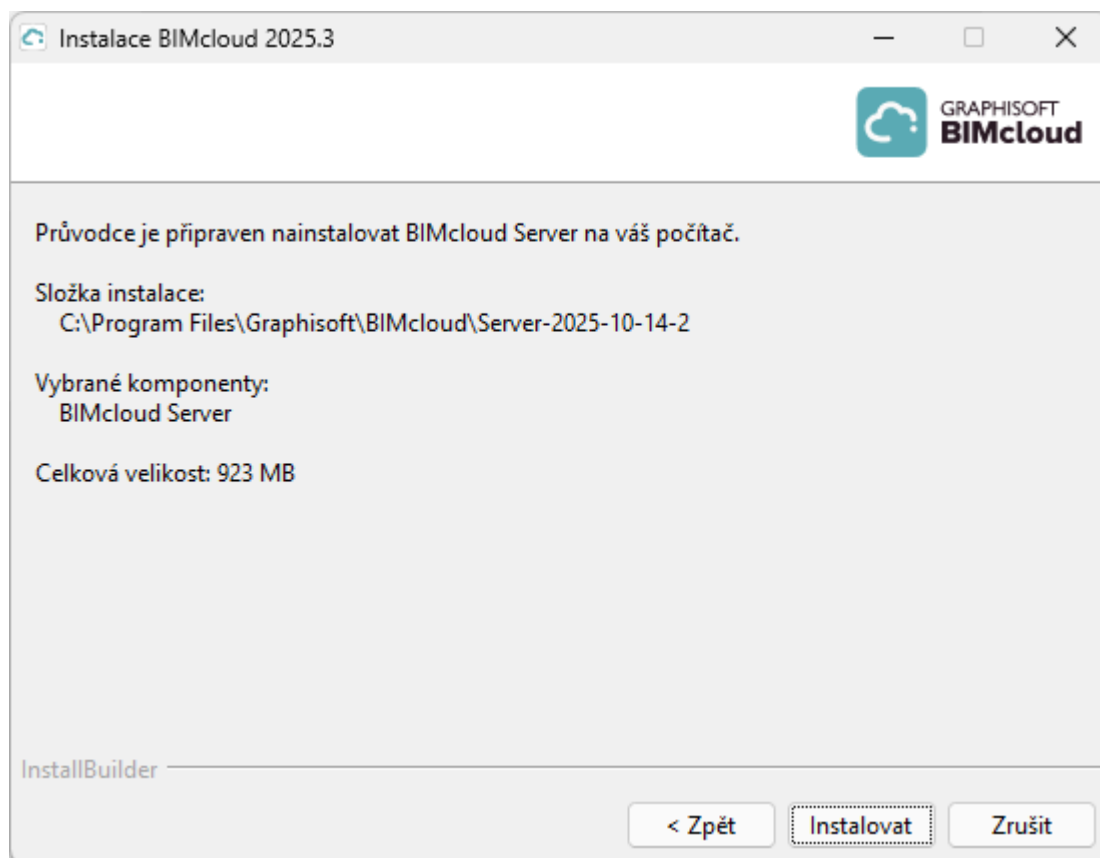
Instalace BIMcloud 2025.3

GRAPHISOFT
BIMcloud

Průvodce je připraven nainstalovat BIMcloud Server na váš počítač.

Složka instalace:
C:\Program Files\Graphisoft\BIMcloud\Server-2025-10-14-2

Vybrané komponenty:
BIMcloud Server

Celková velikost: 923 MB

InstallBuilder

< Zpět
Instalovat
Zrušit